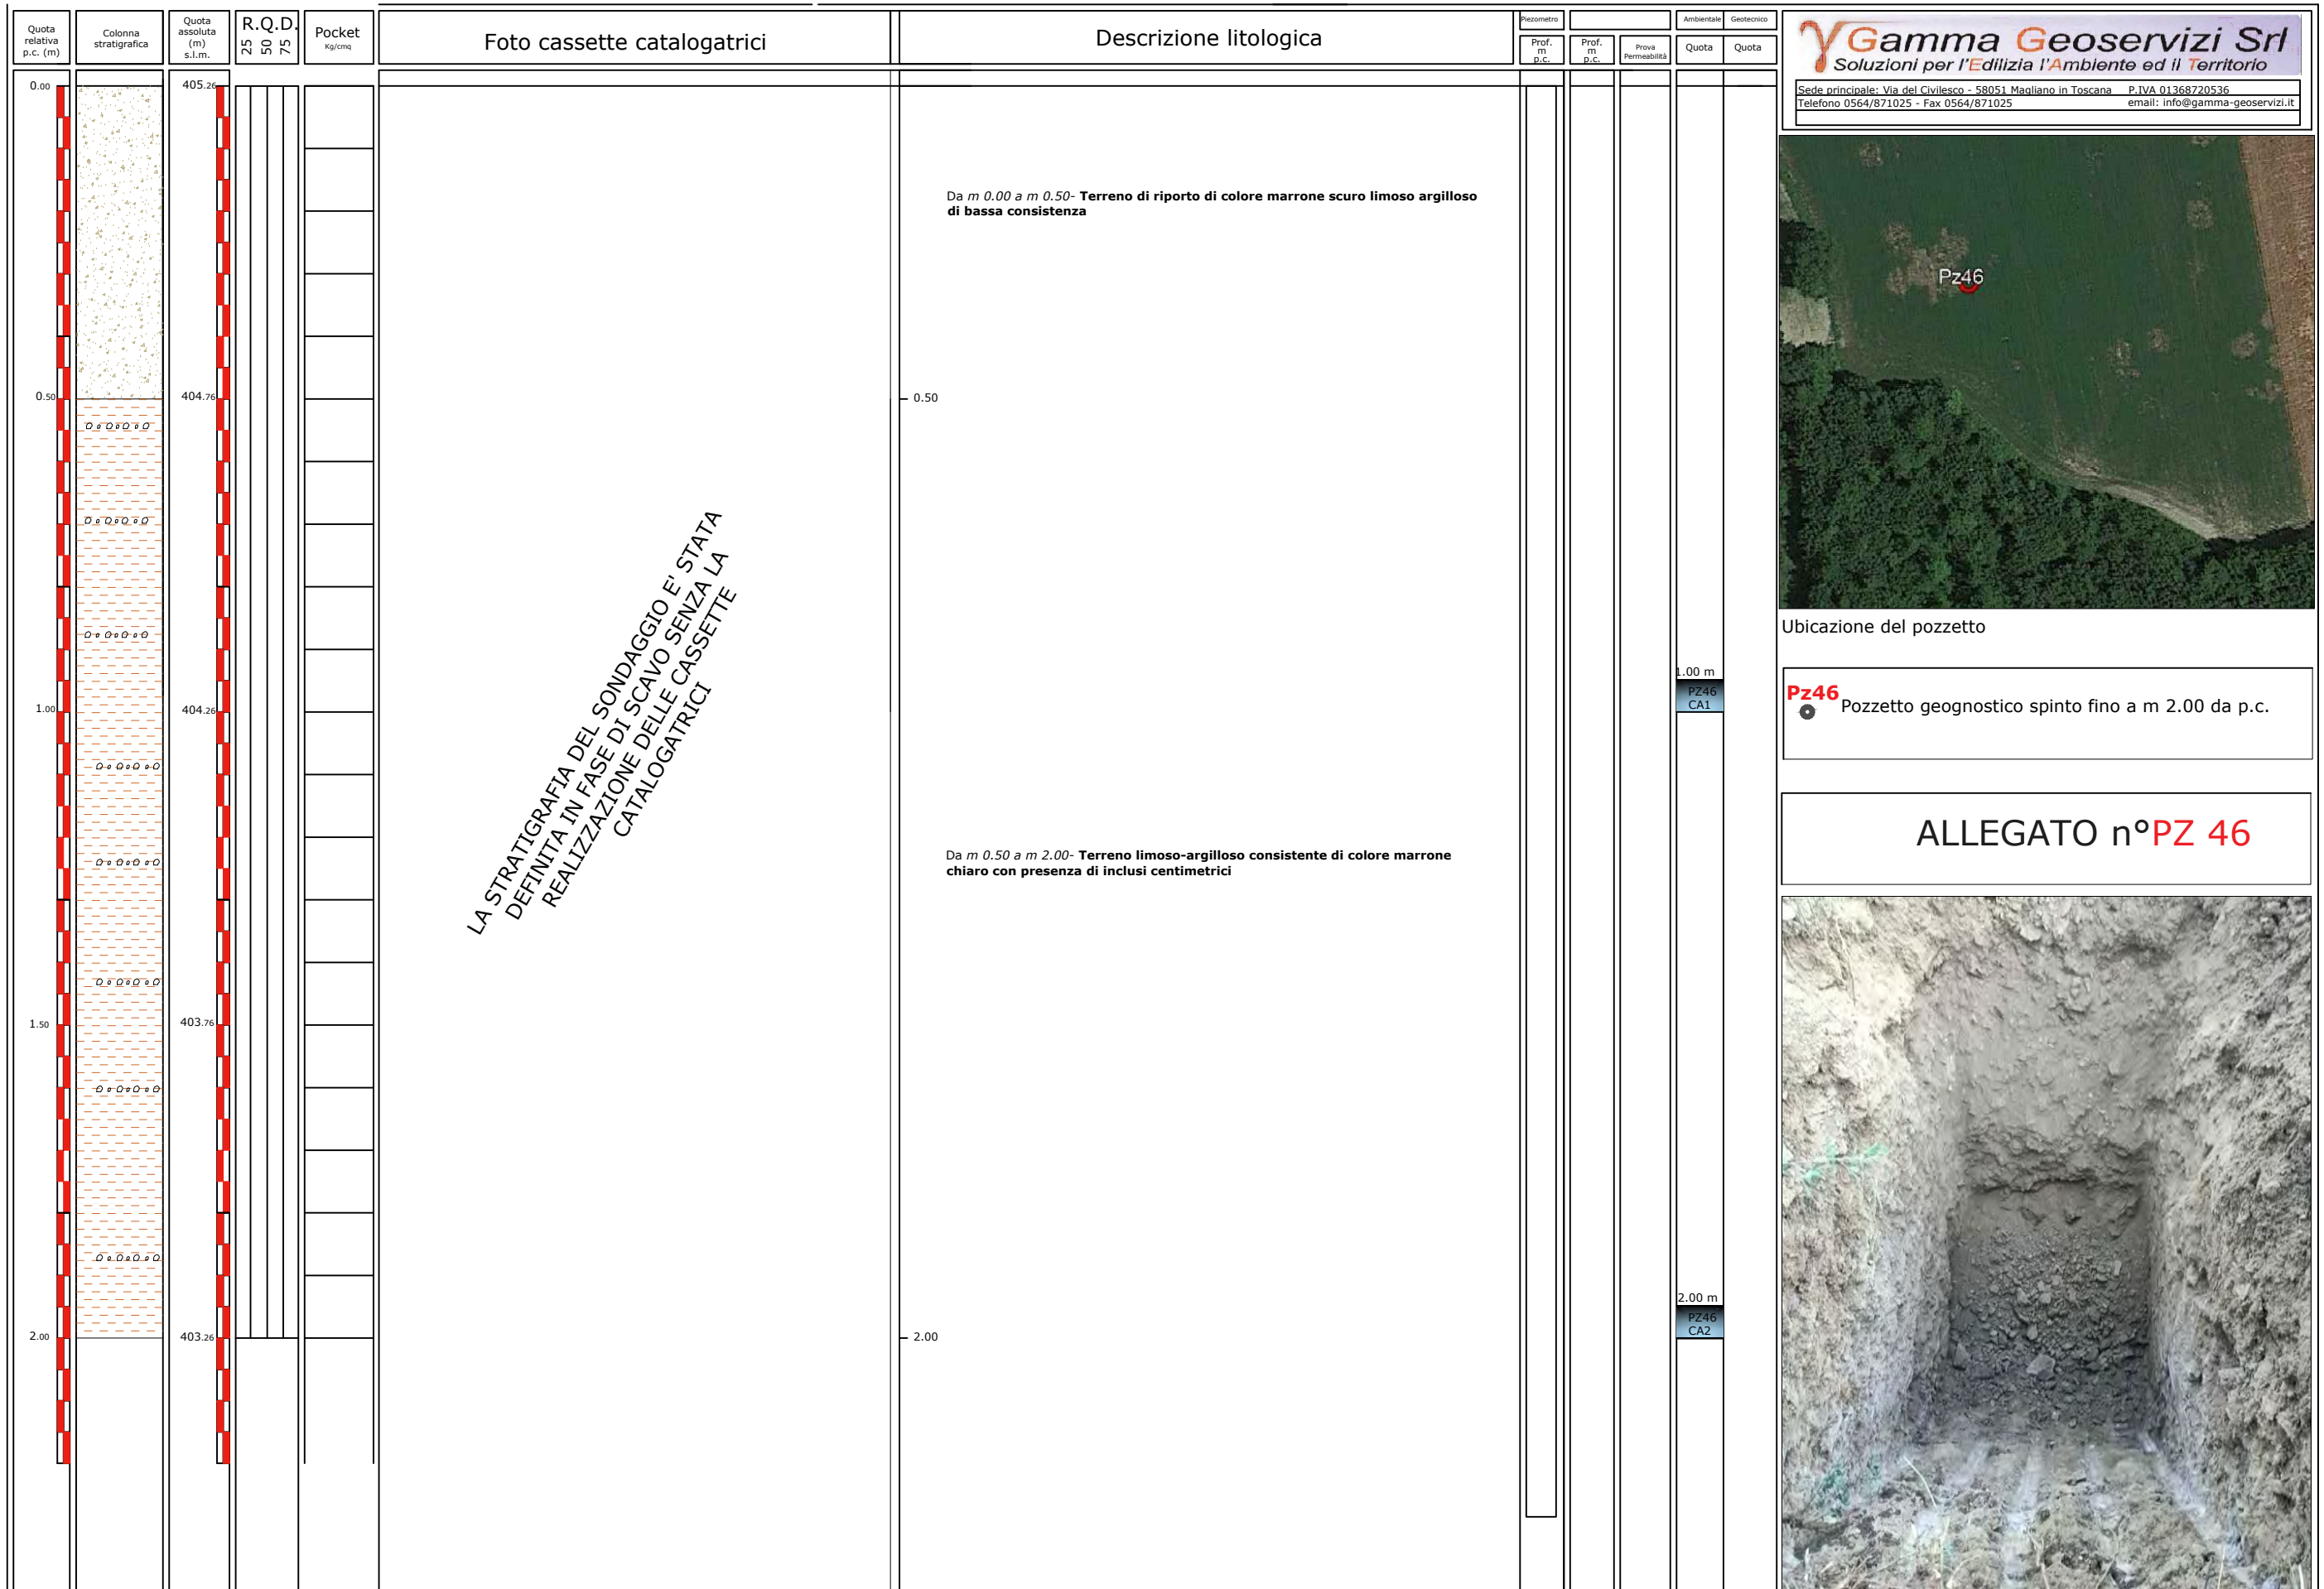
Quota relativa p.c. (m)

Colonna stratigrafica

Quota assoluta (m) s.l.m.

R.Q.D.
25 50 75

Pocket
Kg/cmq

Foto cassette catalogatrici

Descrizione litologica

Piezometro
Prof. m p.c.

Prof. m p.c.

Prova Permeabilità

Ambientale
Quota

Geotecnico
Quota

Gamma Geoservizi Srl
Soluzioni per l'Edilizia l'Ambiente ed il Territorio

Sede principale: Via del Civilesco - 58051 Magliano in Toscana P.IVA 01368720536
Telefono 0564/871025 - Fax 0564/871025 email: info@gamma-geoservizi.it

0.00
0.50
1.00
1.50
2.00

405.26
404.76
404.26
403.76
403.26

Da m 0.00 a m 0.50- Terreno di riporto di colore marrone scuro limoso argilloso di bassa consistenza

0.50

LA STRATIGRAFIA DEL SONDAGGIO E' STATA DEFINITA IN FASE DI SCAVO SENZA LA REALIZZAZIONE DELLE CASSETTE CATALOGATRICI

Da m 0.50 a m 2.00- Terreno limoso-argilloso consistente di colore marrone chiaro con presenza di inclusi centimetrici

2.00

1.00 m
PZ46 CA1

2.00 m
PZ46 CA2

Pz46

Ubicazione del pozzetto

Pz46
Pozzetto geognostico spinto fino a m 2.00 da p.c.

ALLEGATO n°PZ 46